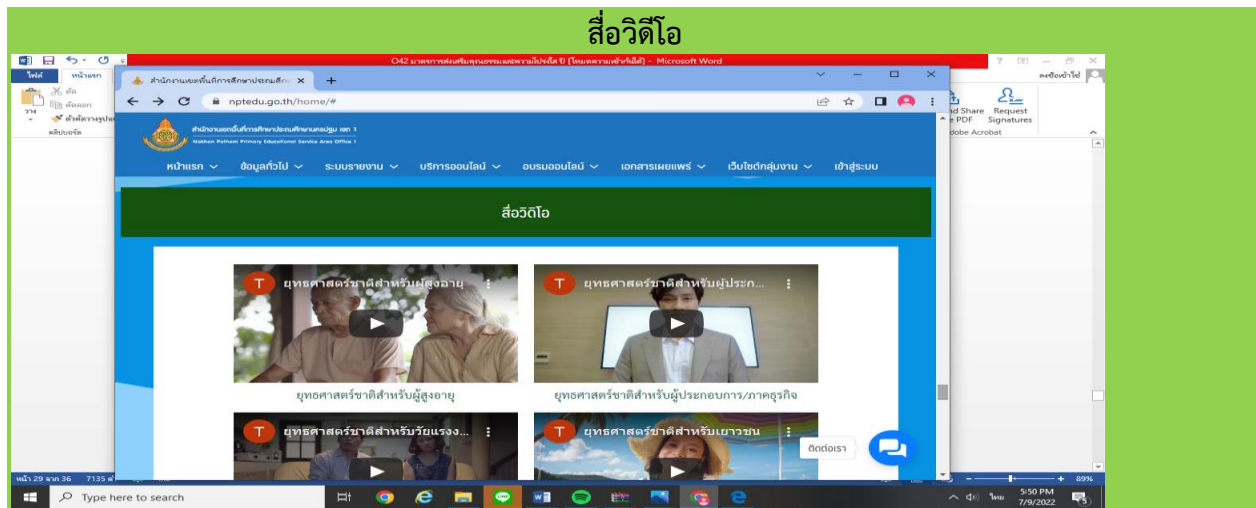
สื่อวิดีโอ

O42 มาตรการส่งเสริมคุณธรรมและความโปร่งใส ปี [โหมดความเข้ากันได้] - Microsoft Word

ไฟล์ หน้าแรก

ลงชื่อเข้าใช้

ตัด
คัดลอก
วาง
ตัวคัดวางรูปแบบ
คลิปบอร์ด

nd Share e PDF
Request Signatures
dobe Acrobat

สำนักงานเขตพื้นที่การศึกษาประถมศึก ×

nptedu.go.th/home/#

สำนักงานเขตพื้นที่การศึกษาประถมศึกษานครปฐม เขต 1
Nakhon Pathom Primary Educational Service Area Office 1

หน้าแรก ข้อมูลทั่วไป ระบบรายงาน บริการออนไลน์ อบรมออนไลน์ เอกสารเผยแพร่ เว็บไซต์กลุ่มงาน เข้าสู่ระบบ

สื่อวิดีโอ

ยุทธศาสตร์ชาติสำหรับผู้สูงอายุ

ยุทธศาสตร์ชาติสำหรับผู้ประก...

ยุทธศาสตร์ชาติสำหรับผู้สูงอายุ

ยุทธศาสตร์ชาติสำหรับผู้ประกอบการ/ภาคธุรกิจ

ยุทธศาสตร์ชาติสำหรับวัยแรงง...

ยุทธศาสตร์ชาติสำหรับเยาวชน

ติดต่อเรา

หน้า 29 จาก 36 7135

89%

Type here to search

ไทย 5:50 PM 7/9/2022